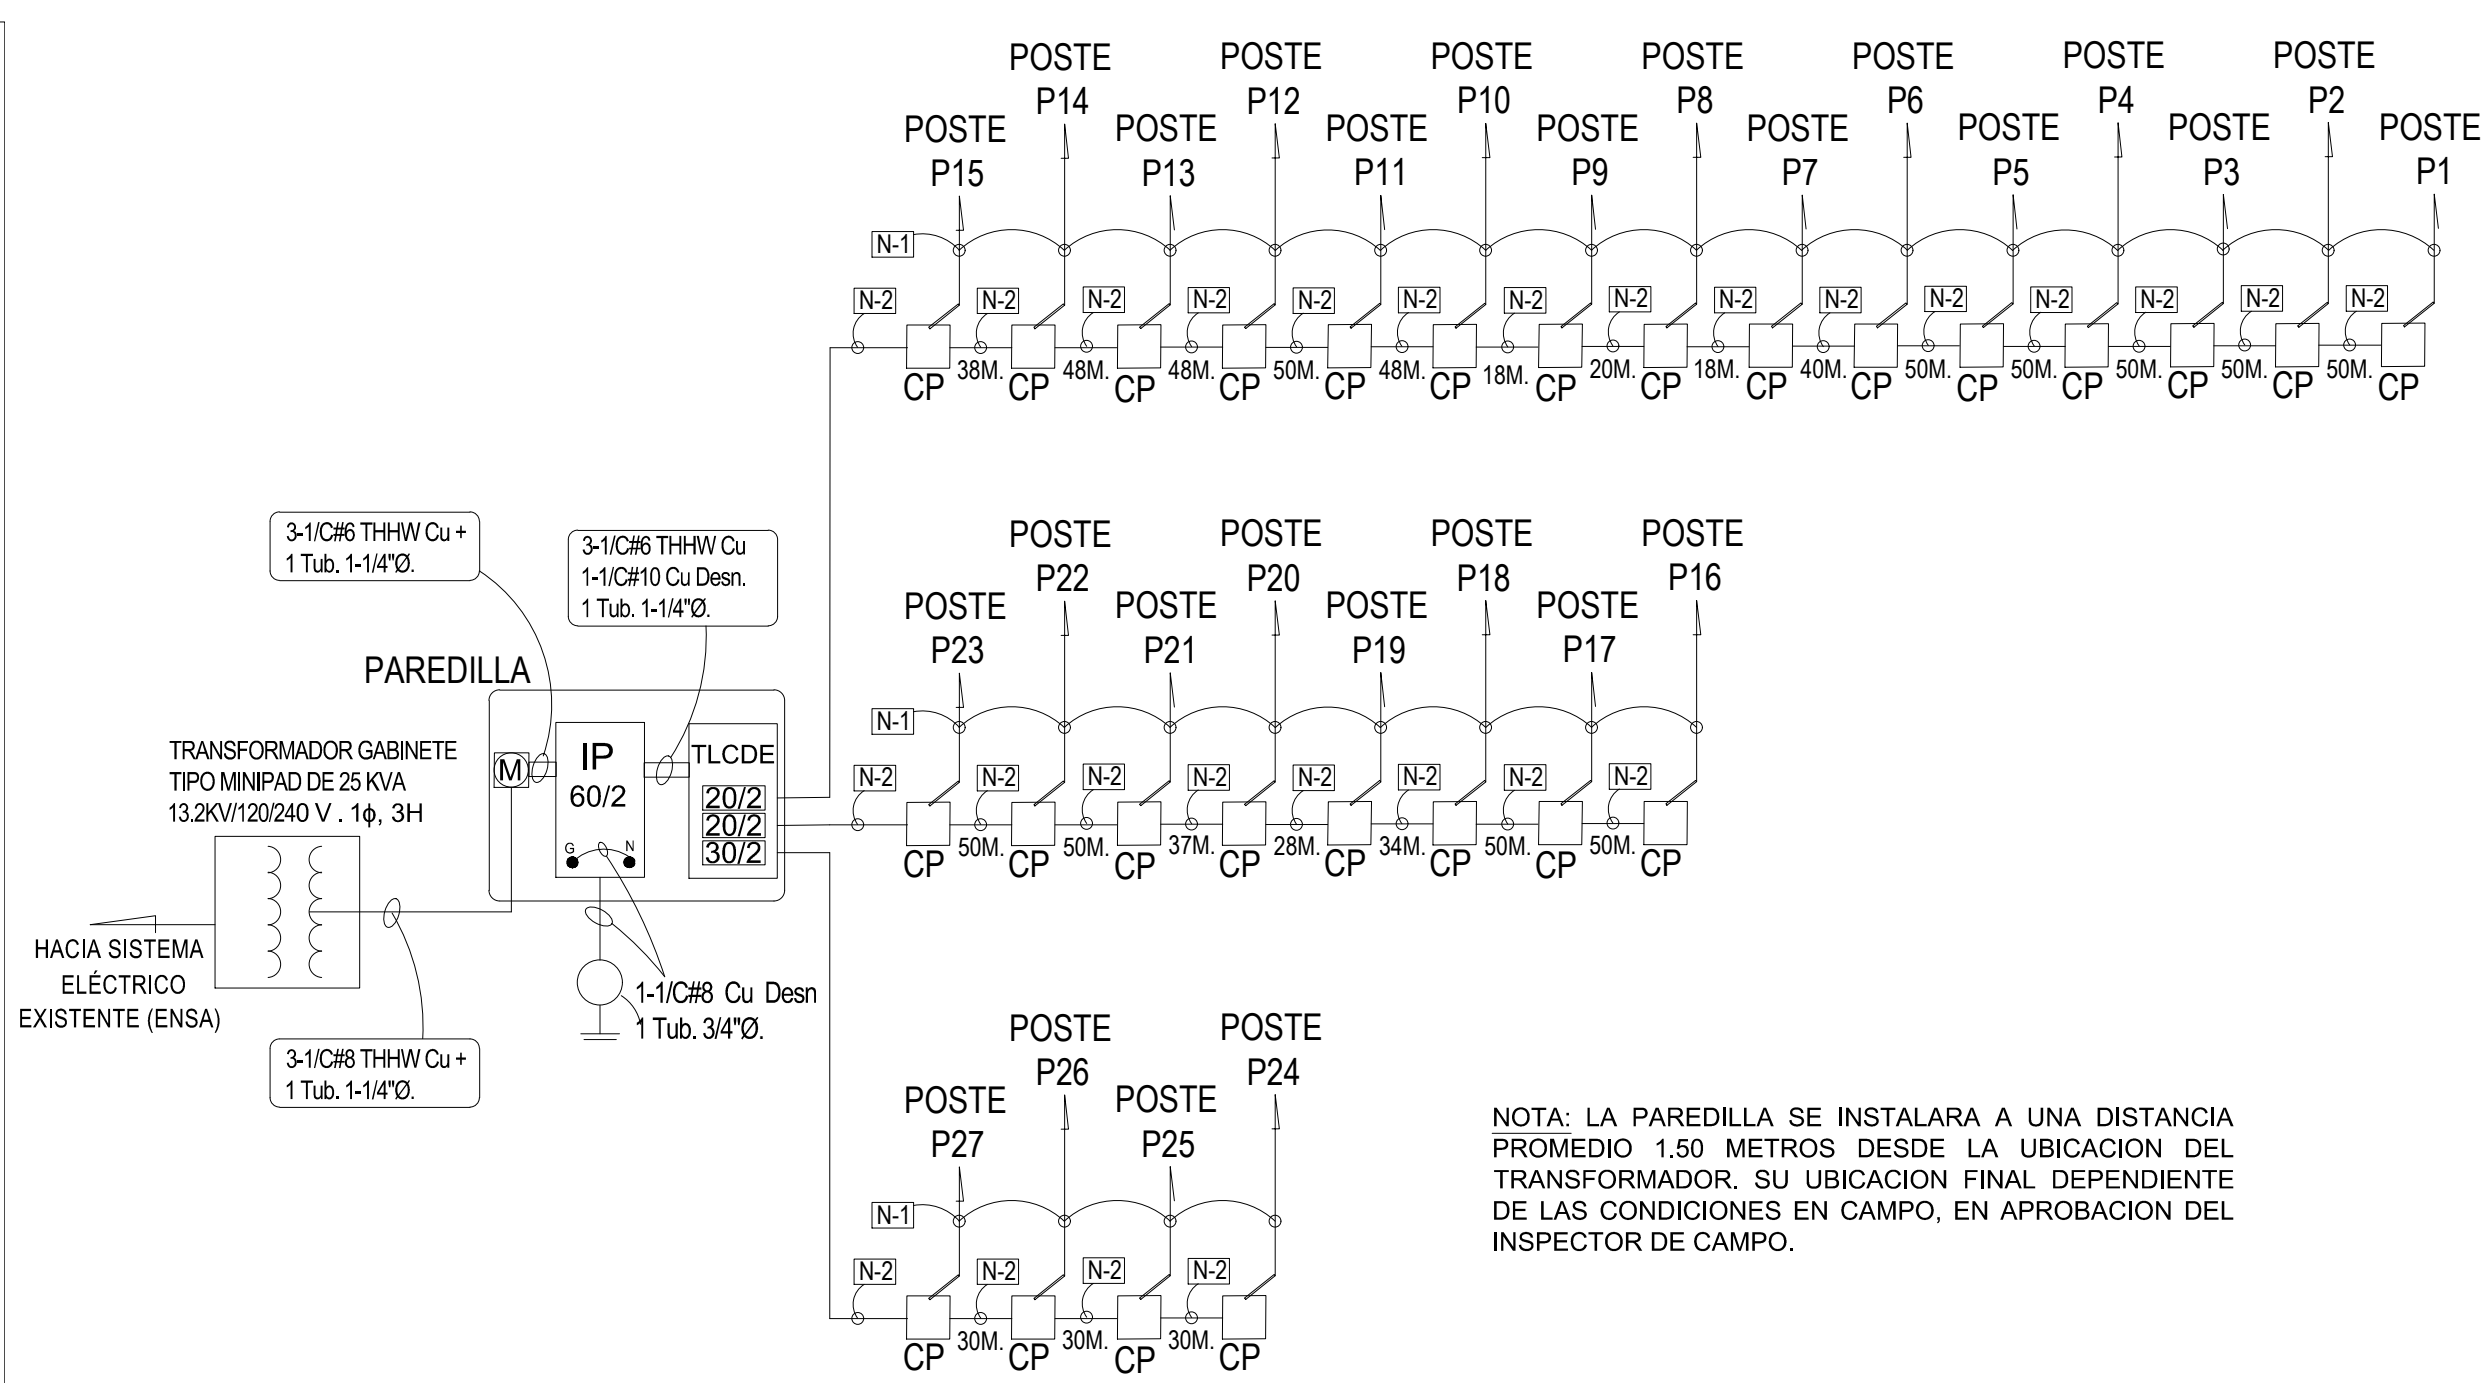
POSTE P14
POSTE P12
POSTE P10
POSTE P8
POSTE P6
POSTE P4
POSTE P2
POSTE P15
POSTE P13
POSTE P11
POSTE P9
POSTE P7
POSTE P5
POSTE P3
POSTE P1

N-1
N-2 N-2 N-2 N-2 N-2 N-2 N-2 N-2 N-2 N-2 N-2 N-2 N-2 N-2 N-2

CP 38M. CP 48M. CP 48M. CP 50M. CP 48M. CP 18M. CP 20M. CP 18M. CP 40M. CP 50M. CP 50M. CP 50M. CP 50M. CP 50M. CP

3-1/C#6 THHW Cu + 1 Tub. 1-1/4"Ø.

3-1/C#6 THHW Cu 1-1/C#10 Cu Desn. 1 Tub. 1-1/4"Ø.

POSTE P22
POSTE P20
POSTE P18
POSTE P16
POSTE P23
POSTE P21
POSTE P19
POSTE P17

PAREDILLA

N-1
N-2 N-2 N-2 N-2 N-2 N-2 N-2 N-2

TRANSFORMADOR GABINETE TIPO MINIPAD DE 25 KVA 13.2KV/120/240 V . 1ϕ, 3H

M
IP
60/2
G N
TLCDE
20/2
20/2
30/2

CP 50M. CP 50M. CP 37M. CP 28M. CP 34M. CP 50M. CP 50M. CP

HACIA SISTEMA ELÉCTRICO EXISTENTE (ENSA)

1-1/C#8 Cu Desn 1 Tub. 3/4"Ø.

3-1/C#8 THHW Cu + 1 Tub. 1-1/4"Ø.

POSTE P26
POSTE P24
POSTE P27
POSTE P25

N-1
N-2 N-2 N-2 N-2

CP 30M. CP 30M. CP 30M. CP

NOTA: LA PAREDILLA SE INSTALARA A UNA DISTANCIA PROMEDIO 1.50 METROS DESDE LA UBICACION DEL TRANSFORMADOR. SU UBICACION FINAL DEPENDIENTE DE LAS CONDICIONES EN CAMPO, EN APROBACION DEL INSPECTOR DE CAMPO.